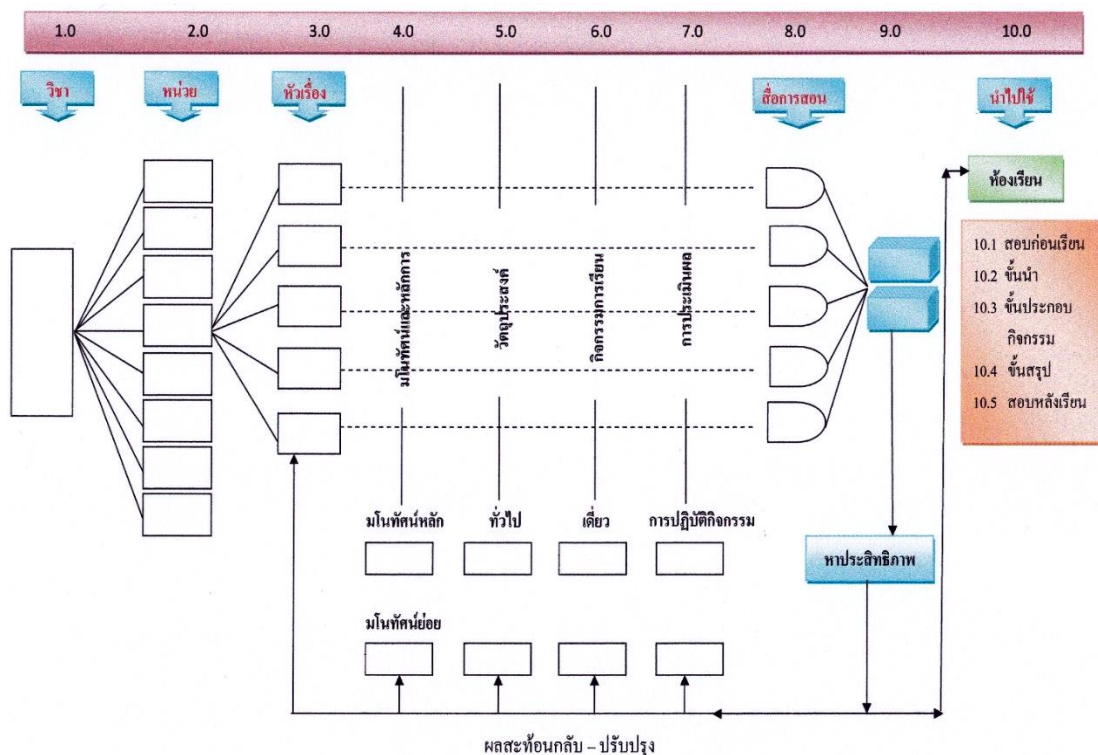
1.0 2.0 3.0 4.0 5.0 6.0 7.0 8.0 9.0 10.0

วิชา

หน่วย

หัวเรื่อง

สื่อการสอน

นำไปใช้

ห้องเรียน

มโนทัศน์และหลักการ

วัตถุประสงค์

กิจกรรมการเรียน

การประเมินผล

10.1 สอบก่อนเรียน
10.2 ขั้นนำ
10.3 ขั้นประกอบกิจกรรม
10.4 ขั้นสรุป
10.5 สอบหลังเรียน

มโนทัศน์หลัก

ทั่วไป

เดี่ยว

การปฏิบัติกิจกรรม

หาประสิทธิภาพ

มโนทัศน์ย่อย

ผลสะท้อนกลับ – ปรับปรุง